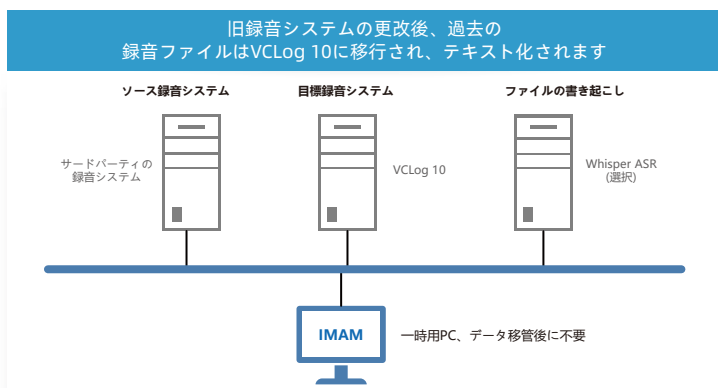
旧録音システムの更改後、過去の録音ファイルはVCLog 10に移行され、テキスト化されます

ソース録音システム

目標録音システム

ファイルの書き起こし

サードパーティの録音システム

VCLog 10

Whisper ASR (選択)

IMAM

一時用PC、データ移管後に不要